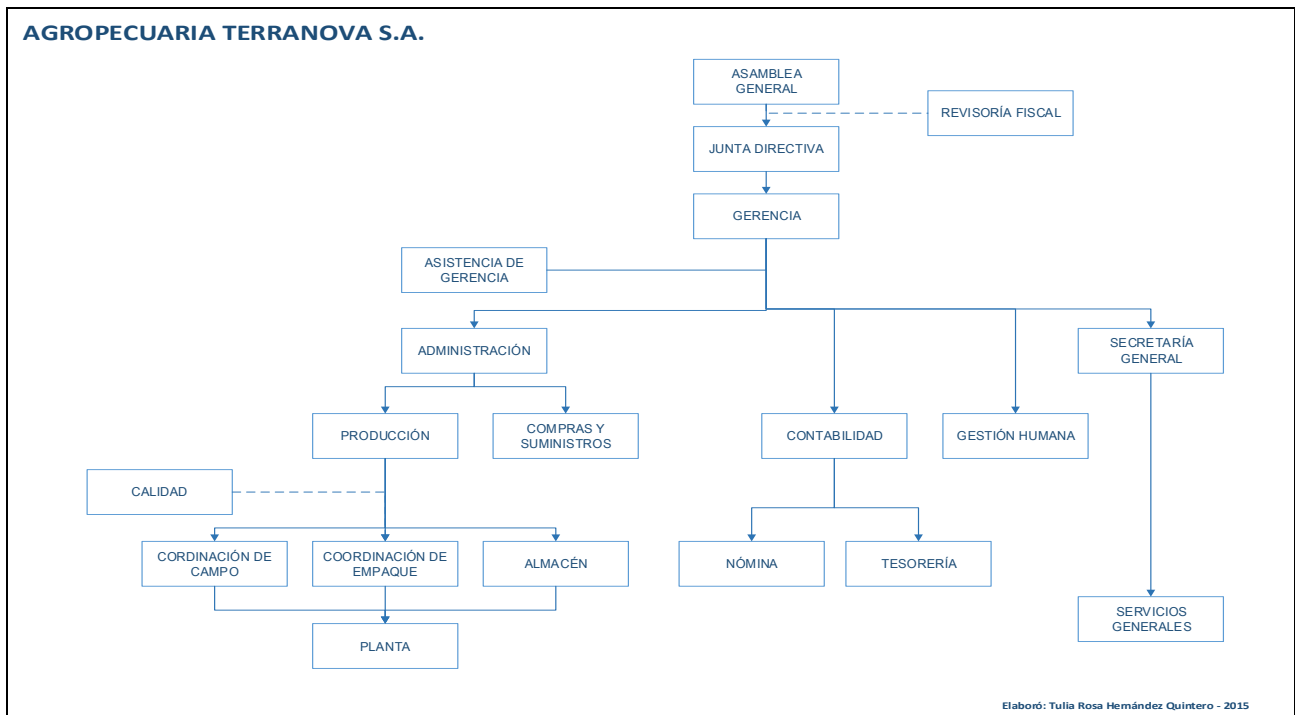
AGROPECUARIA TERRANOVA S.A.

ASAMBLEA GENERAL

REVISORÍA FISCAL

JUNTA DIRECTIVA

GERENCIA

ASISTENCIA DE GERENCIA

ADMINISTRACIÓN

SECRETARÍA GENERAL

PRODUCCIÓN

COMPRAS Y SUMINISTROS

CONTABILIDAD

GESTIÓN HUMANA

CALIDAD

CORDINACIÓN DE CAMPO

COORDINACIÓN DE EMPAQUE

ALMACÉN

NÓMINA

TESORERÍA

SERVICIOS GENERALES

PLANTA

Elaboró: Tulia Rosa Hernández Quintero - 2015